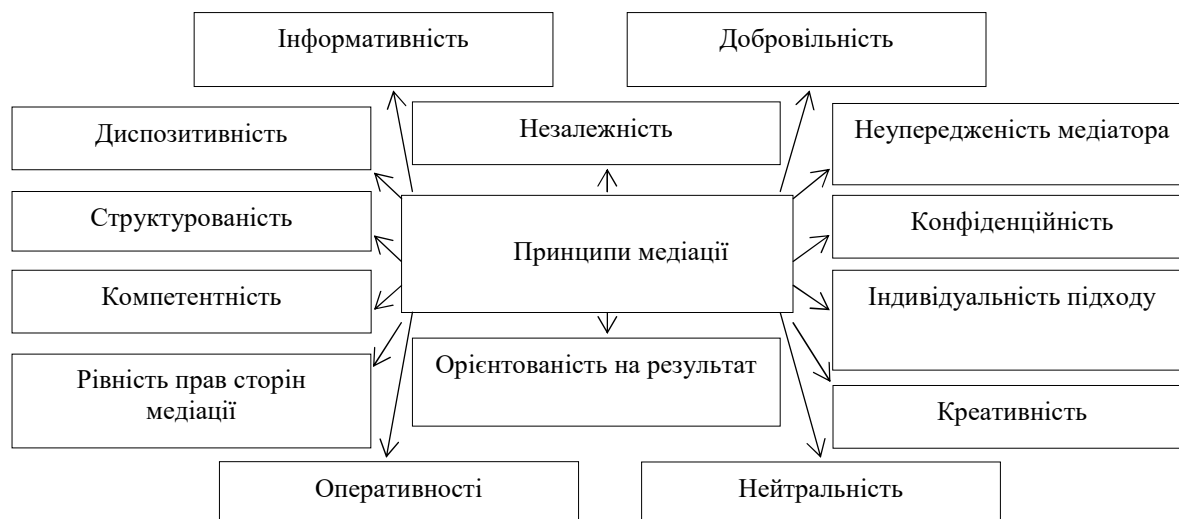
Інформативність

Добровільність

Диспозитивність

Незалежність

Неупередженість медіатора

Структурованість

Принципи медіації

Конфіденційність

Компетентність

Індивідуальність підходу

Рівність прав сторін медіації

Орієнтованість на результат

Креативність

Оперативності

Нейтральність